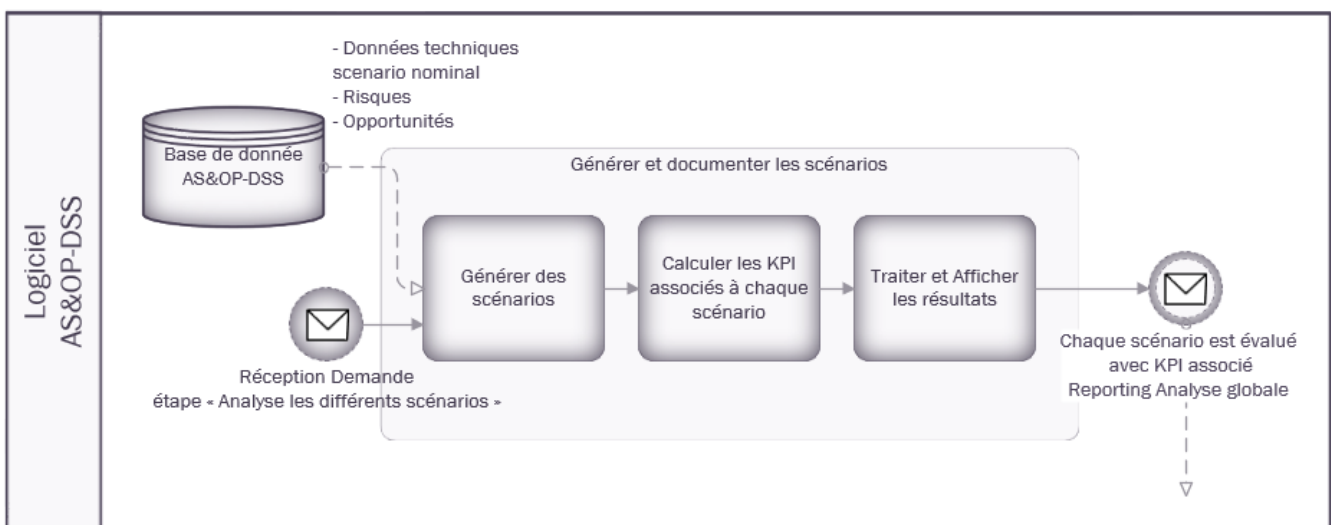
Logiciel AS&OP-DSS

- Données techniques scenario nominal
- Risques
- Opportunités

Base de donnée AS&OP-DSS

Générer et documenter les scénarios

Générer des scénarios

Calculer les KPI associés à chaque scénario

Traiter et Afficher les résultats

Réception Demande étape « Analyse les différents scénarios »

Chaque scénario est évalué avec KPI associé Reporting Analyse globale